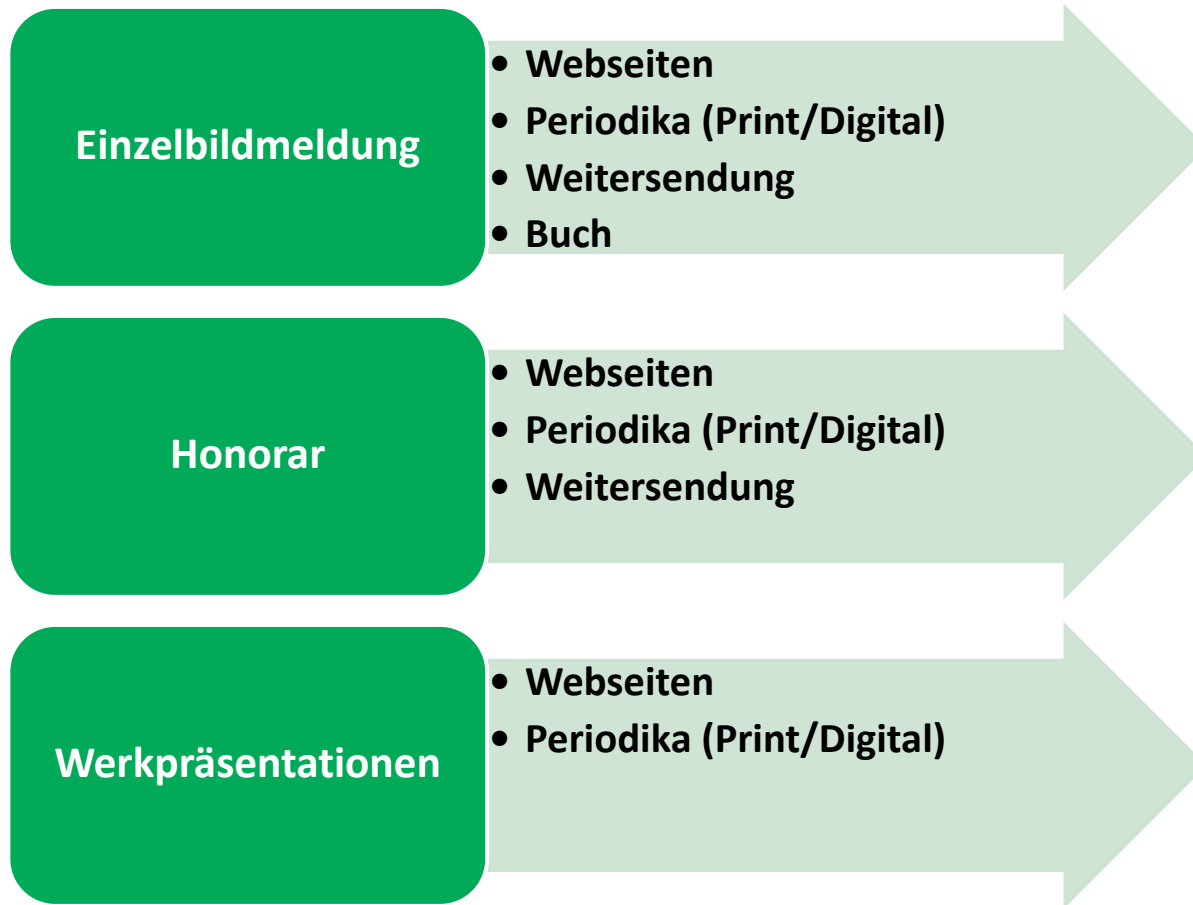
Einzelbildmeldung

- Webseiten
- Periodika (Print/Digital)
- Weitersendung
- Buch

Honorar

- Webseiten
- Periodika (Print/Digital)
- Weitersendung

Werkpräsentationen

- Webseiten
- Periodika (Print/Digital)